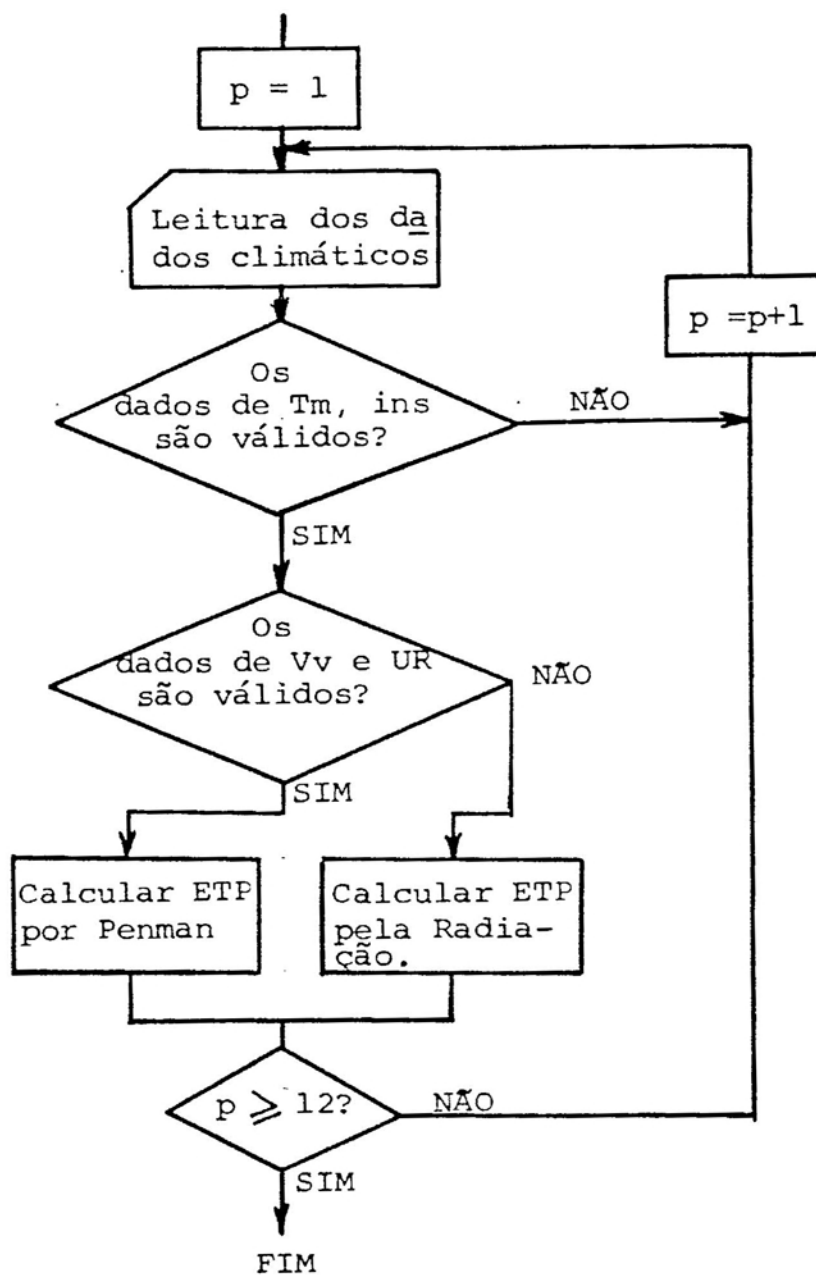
p = 1

Leitura dos dados climáticos

p =p+1

Os dados de Tm, ins são válidos?

NÃO

SIM

Os dados de Vv e UR são válidos?

NÃO

SIM

Calcular ETP por Penman

Calcular ETP pela Radiação.

$p \geqslant 12$?

NÃO

SIM

FIM